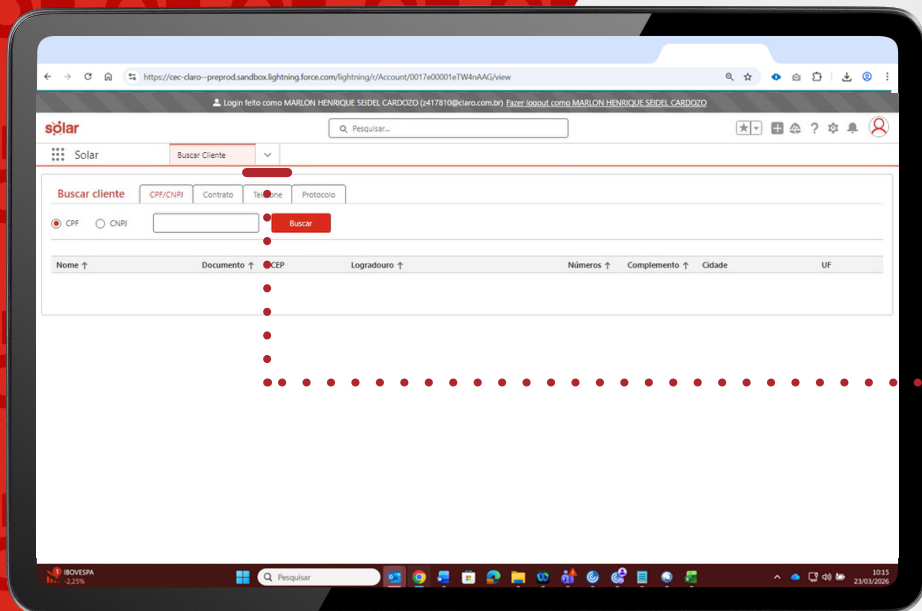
https://cec-claro--preprod.sandbox.lightning.force.com/lightning/r/Account/0017e00001eTW4nAAG/view

Login feito como MARLON HENRIQUE SEIDEL CARDOZO (z417810@claro.com.br) Fazer logout como MARLON HENRIQUE SEIDEL CARDOZO

solar

Pesquisar...

Solar

Buscar Cliente

Buscar cliente

CPF/CNPJ

Contrato

Telefone

Protocolo

CPF

CNPJ

Buscar

| Nome ↑ | Documento ↑ | CEP | Logradouro ↑ | Números ↑ | Complemento ↑ | Cidade | UF |
|---|---|---|---|---|---|---|---|

IBOVESPA
-2,25%

Pesquisar

10:15
23/03/2026